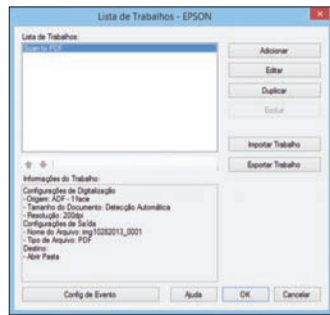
Lista de Trabalhos - EPSON

Lista de Trabalhos:

Scan to PDF

Adicionar

Editar

Duplicar

Excluir

Importar Trabalho

Exportar Trabalho

Informações do Trabalho:

Configurações de Digitalização
- Origem: ADF - 1face
- Tamanho do Documento: Detecção Automática
- Resolução: 200dpi
Configurações de Saída
- Nome do Arquivo: img10282013_0001
- Tipo de Arquivo: PDF
Destino:
- Abrir Pasta

Config de Evento

Ajuda

OK

Cancelar